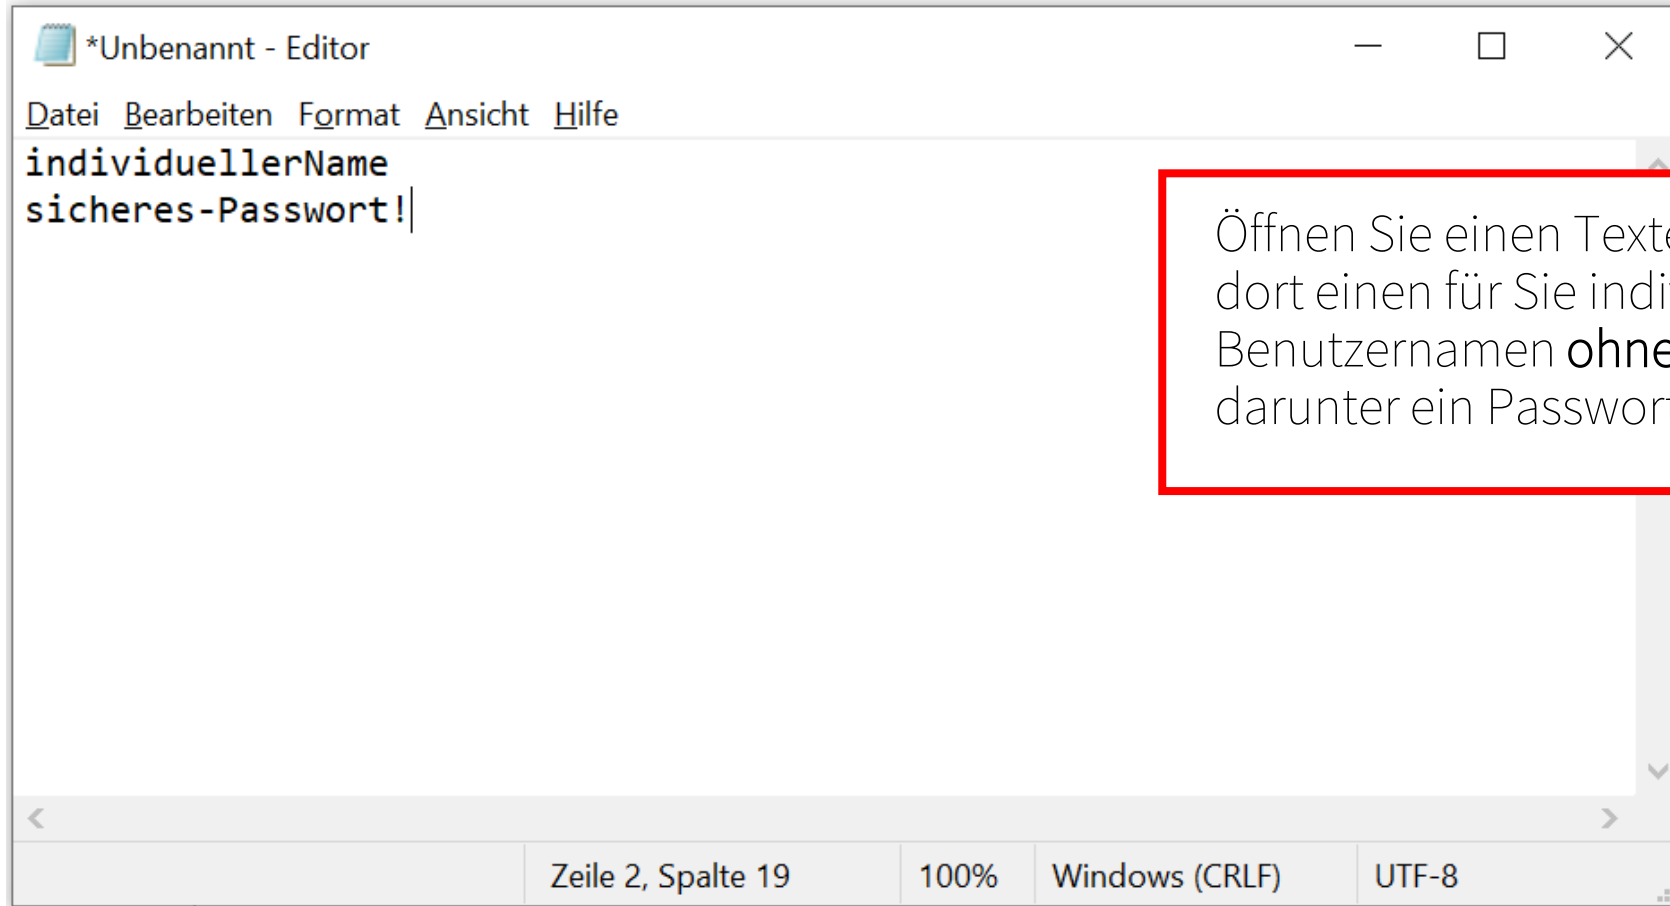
*Unbenannt - Editor

Datei Bearbeiten Format Ansicht Hilfe

individuellerName
sicheres-Passwort!

Öffnen Sie einen Texte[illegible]
dort einen für Sie indi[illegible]
Benutzernamen ohne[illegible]
darunter ein Passwor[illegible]

Zeile 2, Spalte 19 | 100% | Windows (CRLF) | UTF-8